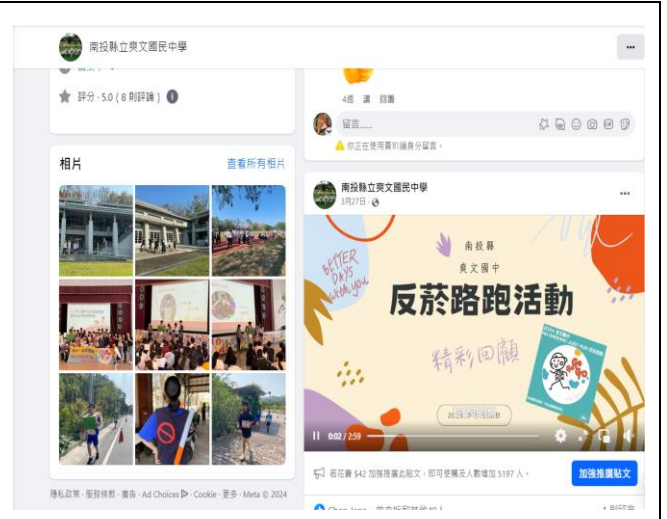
南投縣立爽文國民中學

評分 · 5.0 (8 則評論)

相片

查看所有相片

隱私政策 · 服務條款 · 廣告 · Ad Choices · Cookie · 更多 · Meta © 2024

4週 讚 回覆

留言......

你正在使用粉絲專頁身分留言。

南投縣立爽文國民中學

3月27日 ·

BETTER DAYS with you

南投縣

爽文國中

反菸路跑活動

精彩回顧

0:02 / 2:59

若花費 $42 加強推廣此貼文,可望觸及人數增加 5197 人。

加強推廣貼文